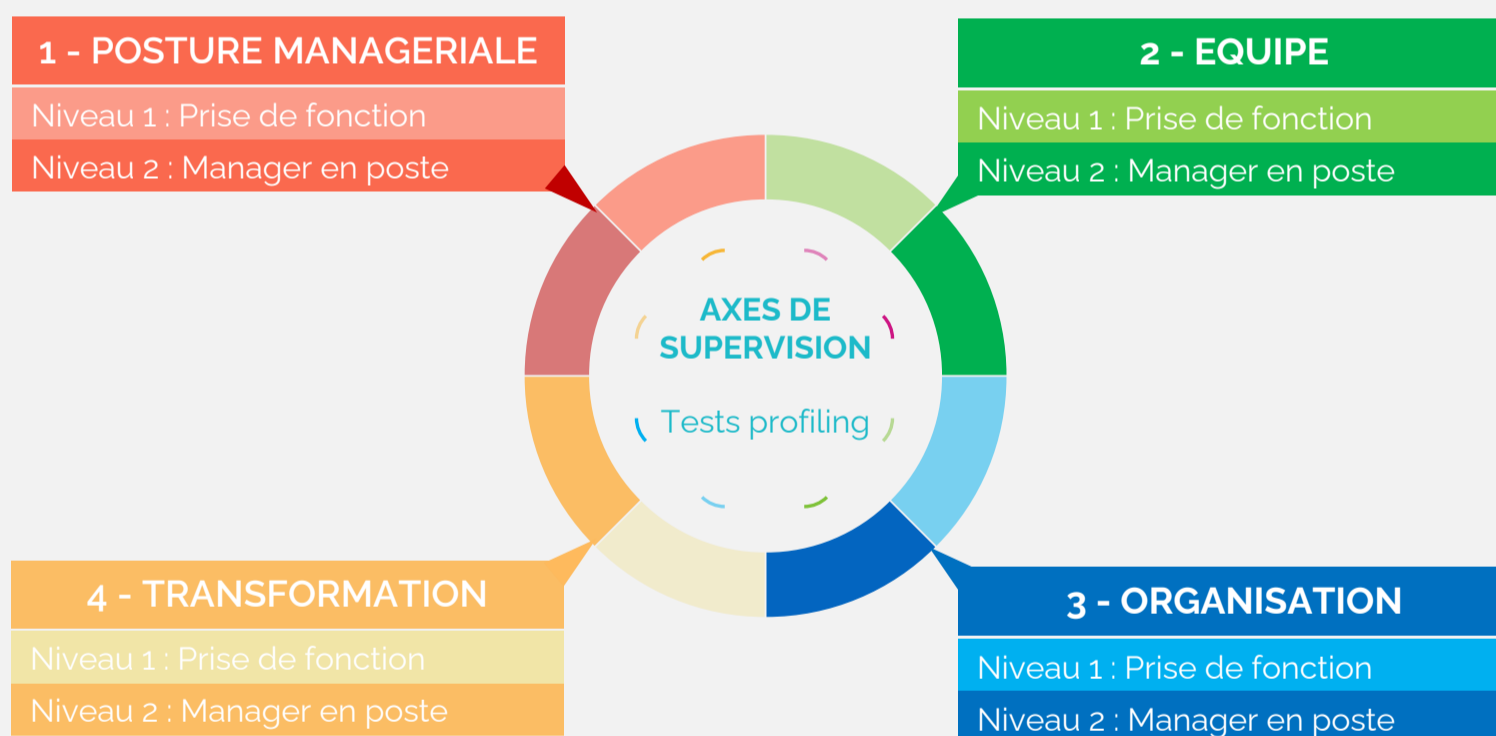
1 - POSTURE MANAGERIALE

Niveau 1 : Prise de fonction

Niveau 2 : Manager en poste

2 - EQUIPE

Niveau 1 : Prise de fonction

Niveau 2 : Manager en poste

AXES DE SUPERVISION

Tests profiling

4 - TRANSFORMATION

Niveau 1 : Prise de fonction

Niveau 2 : Manager en poste

3 - ORGANISATION

Niveau 1 : Prise de fonction

Niveau 2 : Manager en poste